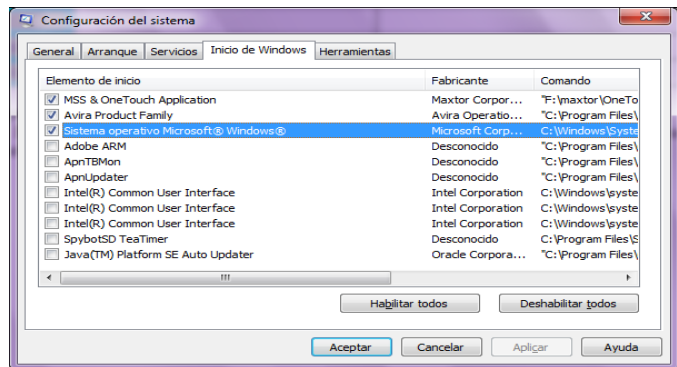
Configuración del sistema

General | Arranque | Servicios | Inicio de Windows | Herramientas

| Elemento de inicio | Fabricante | Comando |
|---|---|---|
| MSS & OneTouch Application | Maxtor Corpor... | "F:\maxtor\OneTo |
| Avira Product Family | Avira Operatio... | "C:\Program Files\ |
| Sistema operativo Microsoft® Windows® | Microsoft Corp... | C:\Windows\Syste |
| Adobe ARM | Desconocido | "C:\Program Files\ |
| ApnTBMon | Desconocido | "C:\Program Files\ |
| ApnUpdater | Desconocido | "C:\Program Files\ |
| Intel(R) Common User Interface | Intel Corporation | C:\Windows\syste |
| Intel(R) Common User Interface | Intel Corporation | C:\Windows\syste |
| Intel(R) Common User Interface | Intel Corporation | C:\Windows\syste |
| SpybotSD TeaTimer | Desconocido | C:\Program Files\S |
| Java(TM) Platform SE Auto Updater | Oracle Corpora... | "C:\Program Files\ |

Habilitar todos | Deshabilitar todos

Aceptar | Cancelar | Aplicar | Ayuda